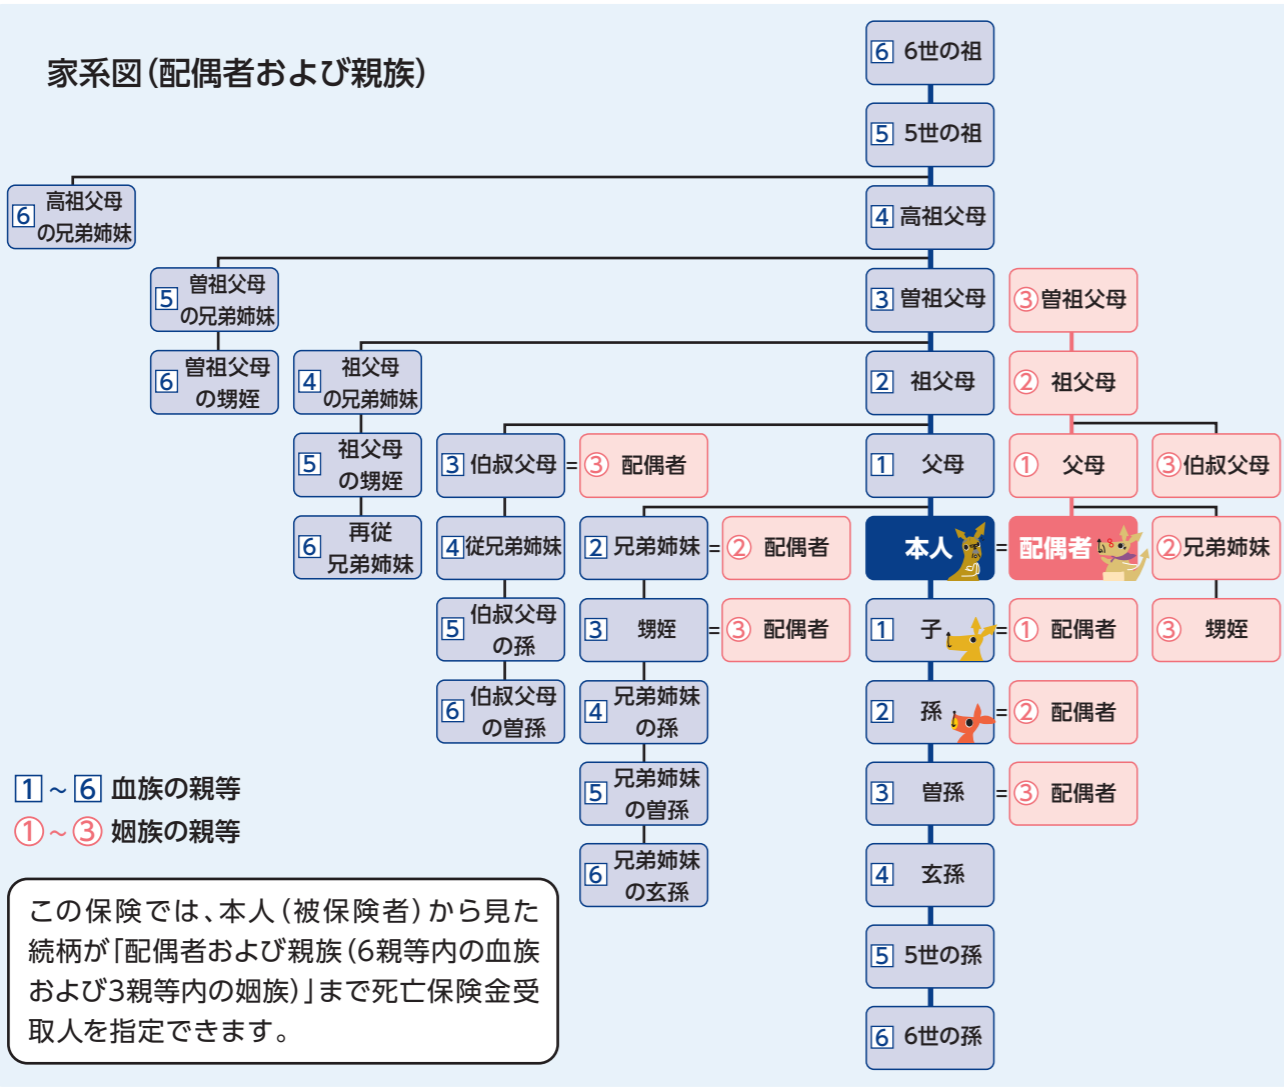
家系図(配偶者および親族)

6 6世の祖

5 5世の祖

6 高祖父母の兄弟姉妹

4 高祖父母

5 曽祖父母の兄弟姉妹

3 曽祖父母

③曽祖父母

6 曽祖父母の甥姪

4 祖父母の兄弟姉妹

2 祖父母

② 祖父母

5 祖父母の甥姪

3 伯叔父母 = ③ 配偶者

1 父母

① 父母

③伯叔父母

6 再従兄弟姉妹

4 従兄弟姉妹

2 兄弟姉妹 = ② 配偶者

本人 = 配偶者

②兄弟姉妹

5 伯叔父母の孫

3 甥姪 = ③ 配偶者

1 子 = ① 配偶者

③ 甥姪

6 伯叔父母の曽孫

4 兄弟姉妹の孫

2 孫 = ② 配偶者

5 兄弟姉妹の曽孫

3 曽孫 = ③ 配偶者

6 兄弟姉妹の玄孫

4 玄孫

5 5世の孫

6 6世の孫

1 ~ 6 血族の親等
① ~ ③ 姻族の親等

この保険では、本人(被保険者)から見た続柄が「配偶者および親族(6親等内の血族および3親等内の姻族)」まで死亡保険金受取人を指定できます。